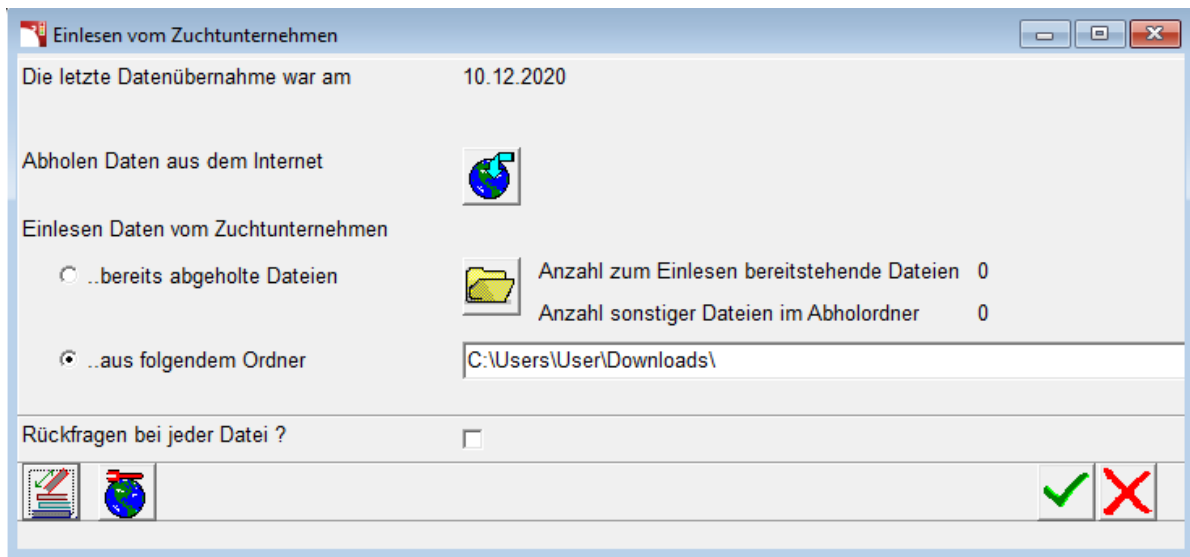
Einlesen vom Zuchtunternehmen

Die letzte Datenübernahme war am 10.12.2020

Abholen Daten aus dem Internet

Einlesen Daten vom Zuchtunternehmen

..bereits abgeholte Dateien

Anzahl zum Einlesen bereitstehende Dateien 0

Anzahl sonstiger Dateien im Abholordner 0

..aus folgendem Ordner

C:\Users\User\Downloads\

Rückfragen bei jeder Datei ?